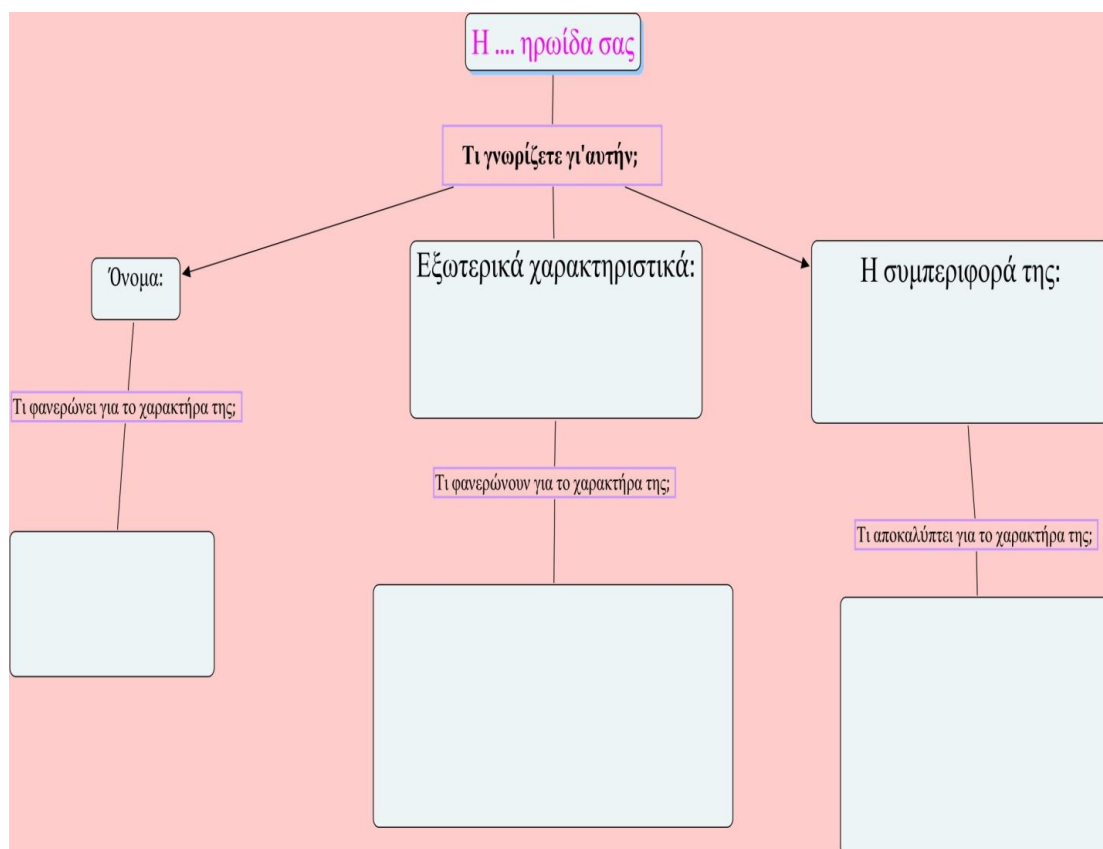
Η .... ηρωίδα σας

Τι γνωρίζετε γι'αυτήν;

Όνομα:

Εξωτερικά χαρακτηριστικά:

Η συμπεριφορά της:

Τι φανερώνει για το χαρακτήρα της;

Τι φανερώνουν για το χαρακτήρα της;

Τι αποκαλύπτει για το χαρακτήρα της;